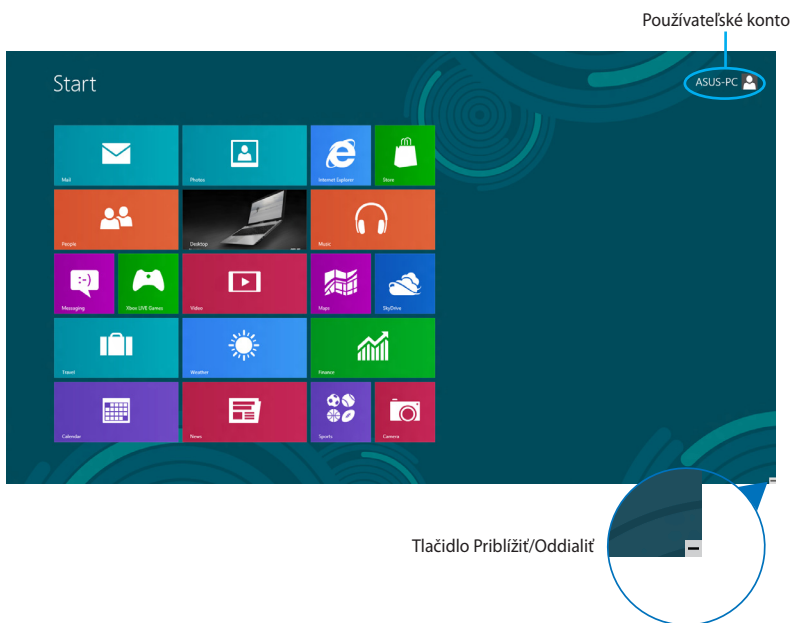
Používateľské konto

Start

ASUS-PC

Mail

Photos

Internet Explorer

Store

People

Desktop

Music

Messaging

Xbox LIVE Games

Video

Maps

SkyDrive

Travel

Weather

Finance

Calendar

News

Sports

Camera

Tlačidlo Priblížiť/Oddialiť